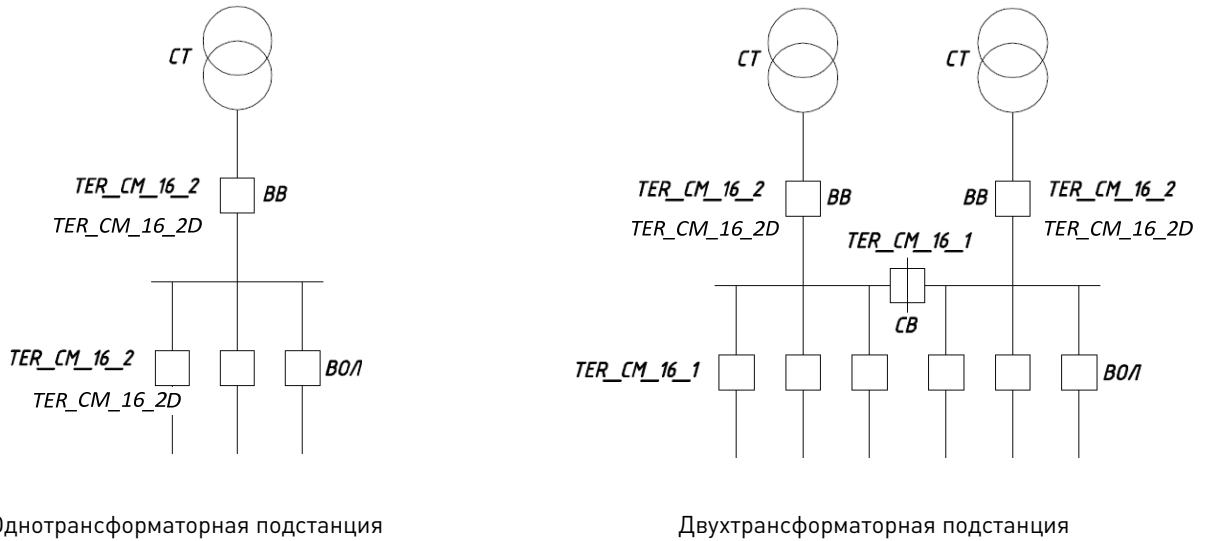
СТ

TER_CM_16_2
ВВ
TER_CM_16_2D

TER_CM_16_2
ВОЛ
TER_CM_16_2D

Однотрансформаторная подстанция

СТ
СТ

TER_CM_16_2
ВВ
TER_CM_16_2D
TER_CM_16_1
ВВ
TER_CM_16_2
TER_CM_16_2D

СВ

TER_CM_16_1
ВОЛ

Двухтрансформаторная подстанция